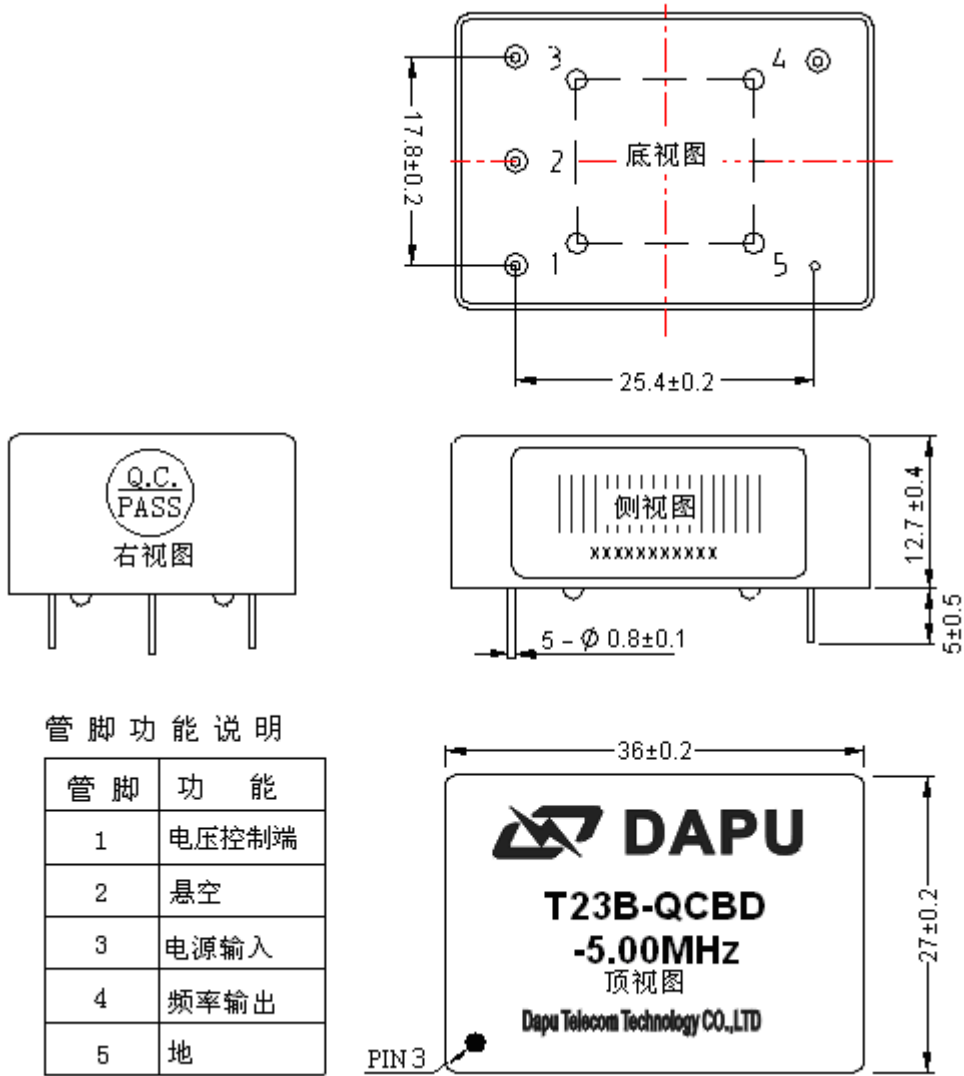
3
4
17.8±0.2
2
底视图
1
5
25.4±0.2

Q.C.
PASS
右视图

侧视图
xxxxxxxxxxxx
12.7±0.4
5±0.5
5 - $\phi$ 0.8±0.1

管脚功能说明

| 管 脚 | 功 能 |
|---|---|
| 1 | 电压控制端 |
| 2 | 悬空 |
| 3 | 电源输入 |
| 4 | 频率输出 |
| 5 | 地 |

36±0.2
DAPU
T23B-QCBD
-5.00MHz
顶视图
Dapu Telecom Technology CO.,LTD
27±0.2
PIN 3